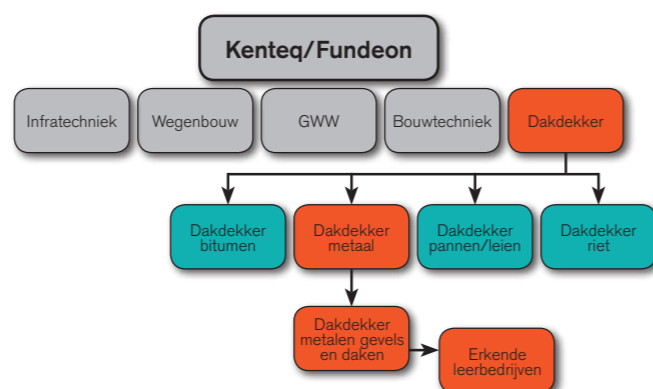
Kenteq/Fundeon

Infratechniek

Wegenbouw

GWW

Bouwtechniek

Dakdekker

Dakdekker bitumen

Dakdekker metaal

Dakdekker pannen/leien

Dakdekker riet

Dakdekker metalen gevels en daken

Erkende leerbedrijven